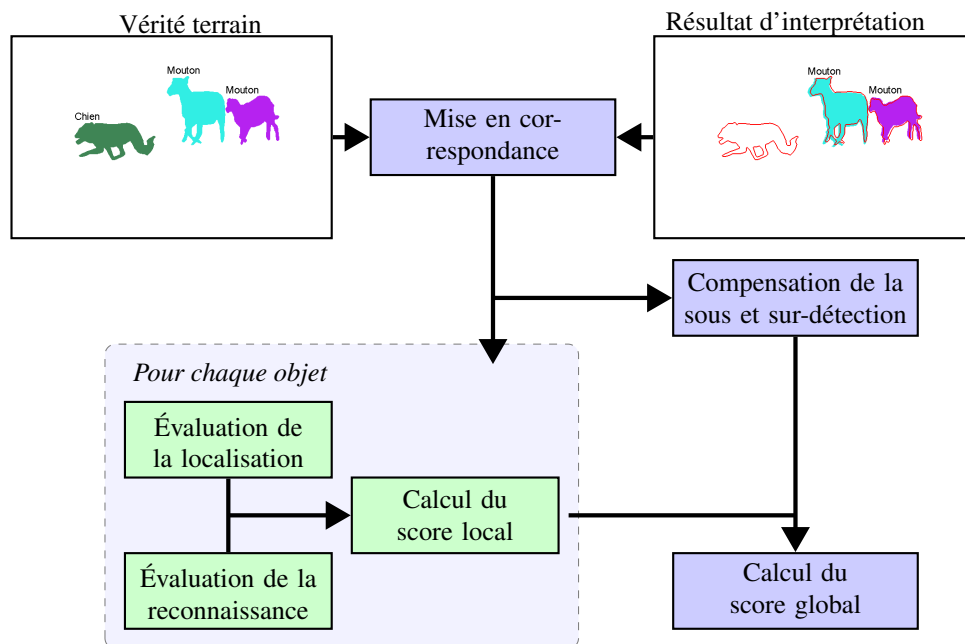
Vérité terrain

Mouton

Mouton

Chien

Résultat d'interprétation

Mouton

Mouton

Mise en correspondance

Compensation de la sous et sur-détection

Pour chaque objet

Évaluation de la localisation

Calcul du score local

Évaluation de la reconnaissance

Calcul du score global